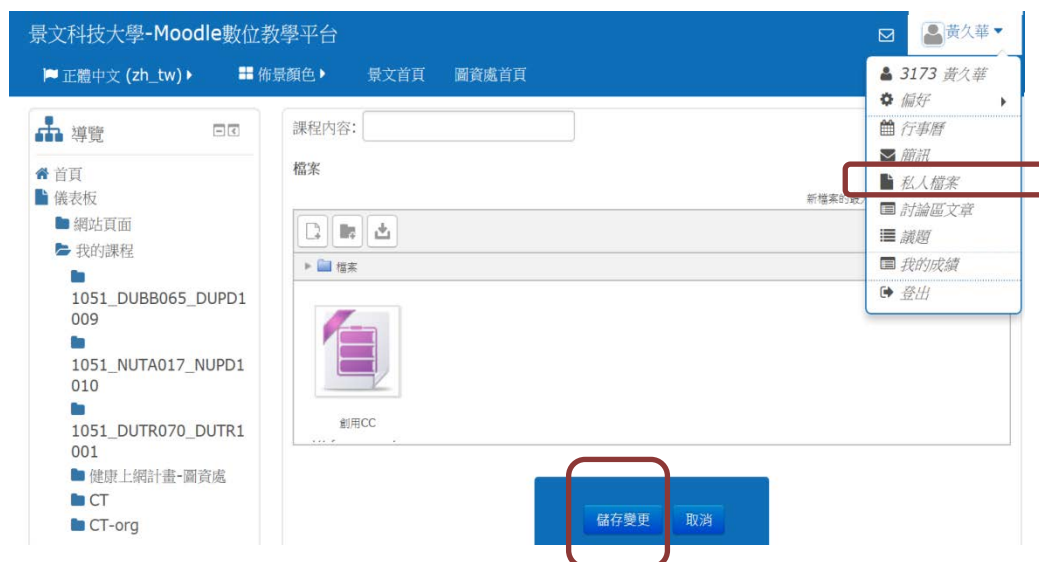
景文科技大學-Moodle數位教學平台

黃久華

正體中文 (zh_tw)
佈景顏色
景文首頁
圖資處首頁

3173 黃久華
偏好
行事曆
簡訊
私人檔案
討論區文章
議題
我的成績
登出

導覽
首頁
儀表板
網站頁面
我的課程
1051_DUBB065_DUPD1009
1051_NUTA017_NUPD1010
1051_DUTR070_DUTR1001
健康上網計畫-圖資處
CT
CT-org

課程內容:

檔案

新檔案的最大

檔案

創用CC

儲存變更
取消